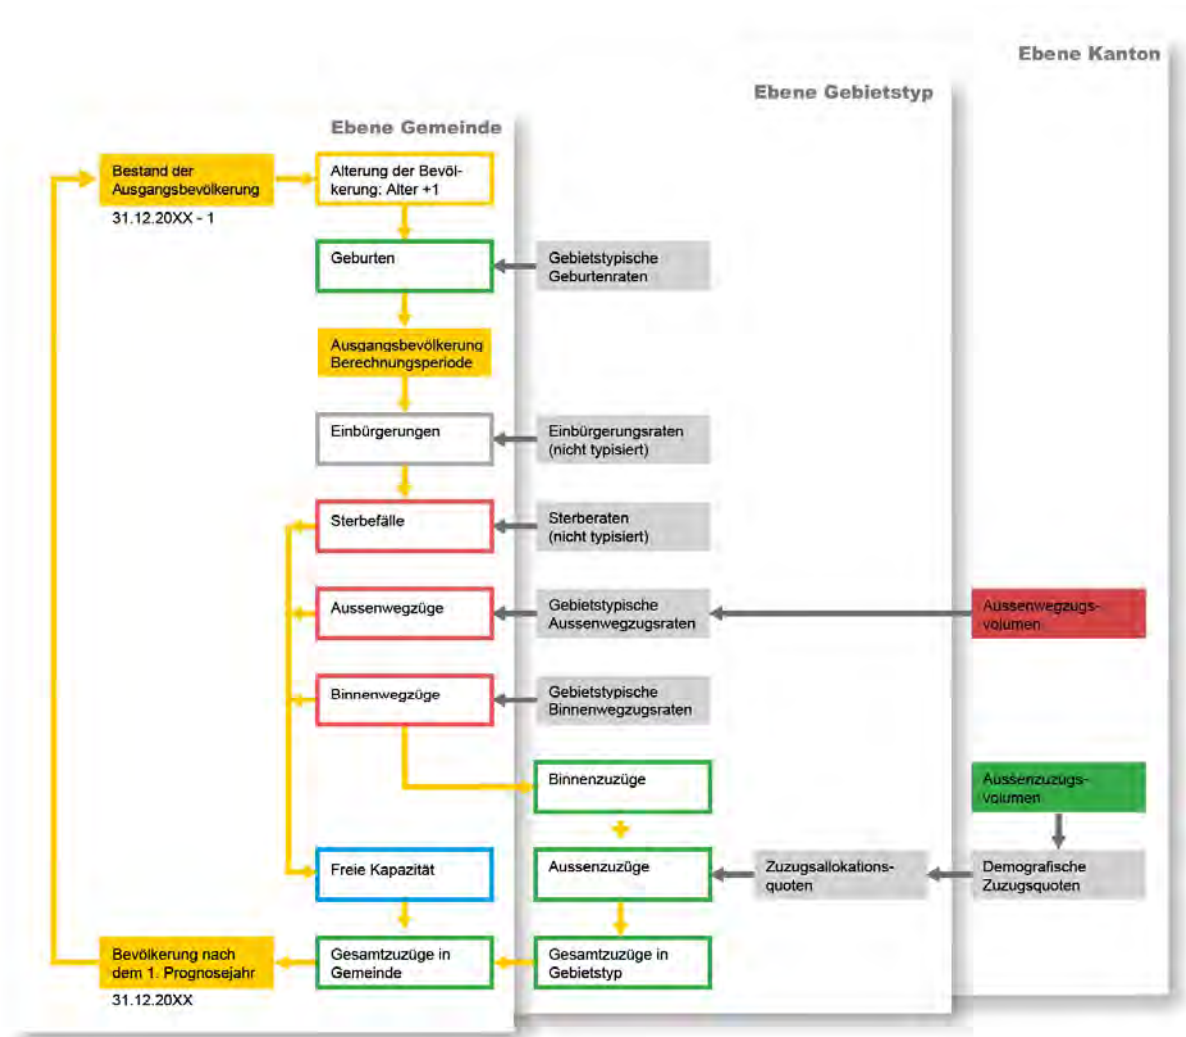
Ebene Kanton

Ebene Gebietstyp

Ebene Gemeinde

Bestand der Ausgangsbevölkerung

31.12.20XX - 1

Alterung der Bevölkerung: Alter +1

Geburten

Gebietstypische Geburtenraten

Ausgangsbevölkerung Berechnungsperiode

Einbürgerungen

Einbürgerungsraten (nicht typisiert)

Sterbefälle

Sterberaten (nicht typisiert)

Aussenwegzüge

Gebietstypische Aussenwegzugsraten

Aussenwegzugsvolumen

Binnenwegzüge

Gebietstypische Binnenwegzugsraten

Binnenzuzüge

Aussenzuzugsvolumen

Freie Kapazität

Aussenzuzüge

Zuzugsallokationsquoten

Demografische Zuzugsquoten

Bevölkerung nach dem 1. Prognosejahr

31.12.20XX

Gesamtzuzüge in Gemeinde

Gesamtzuzüge in Gebietstyp